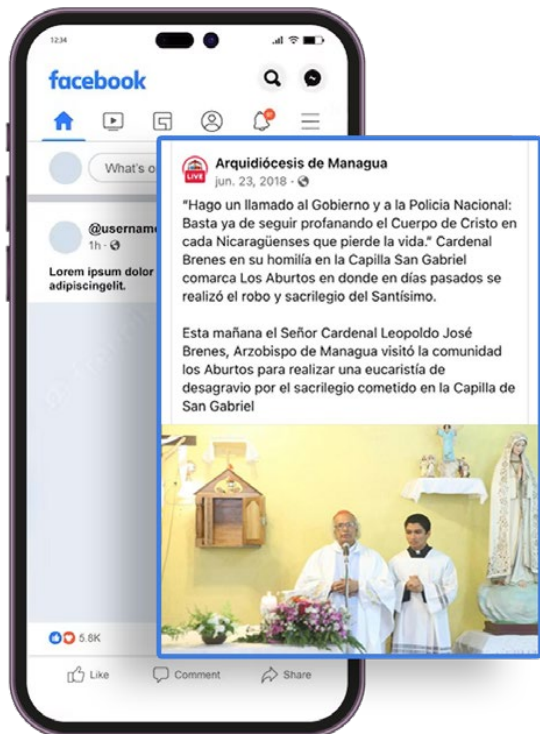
12:34

facebook

What's o

@usernam
1h

Lorem ipsum dolor adipiscingelit.

5.8K

Like Comment Share

LIVE

Arquidiócesis de Managua
jun. 23, 2018

"Hago un llamado al Gobierno y a la Policia Nacional: Basta ya de seguir profanando el Cuerpo de Cristo en cada Nicaragüenses que pierde la vida." Cardenal Brenes en su homilía en la Capilla San Gabriel comarca Los Aburtos en donde en días pasados se realizó el robo y sacrilegio del Santísimo.

Esta mañana el Señor Cardenal Leopoldo José Brenes, Arzobispo de Managua visitó la comunidad los Aburtos para realizar una eucaristía de desagravio por el sacrilegio cometido en la Capilla de San Gabriel